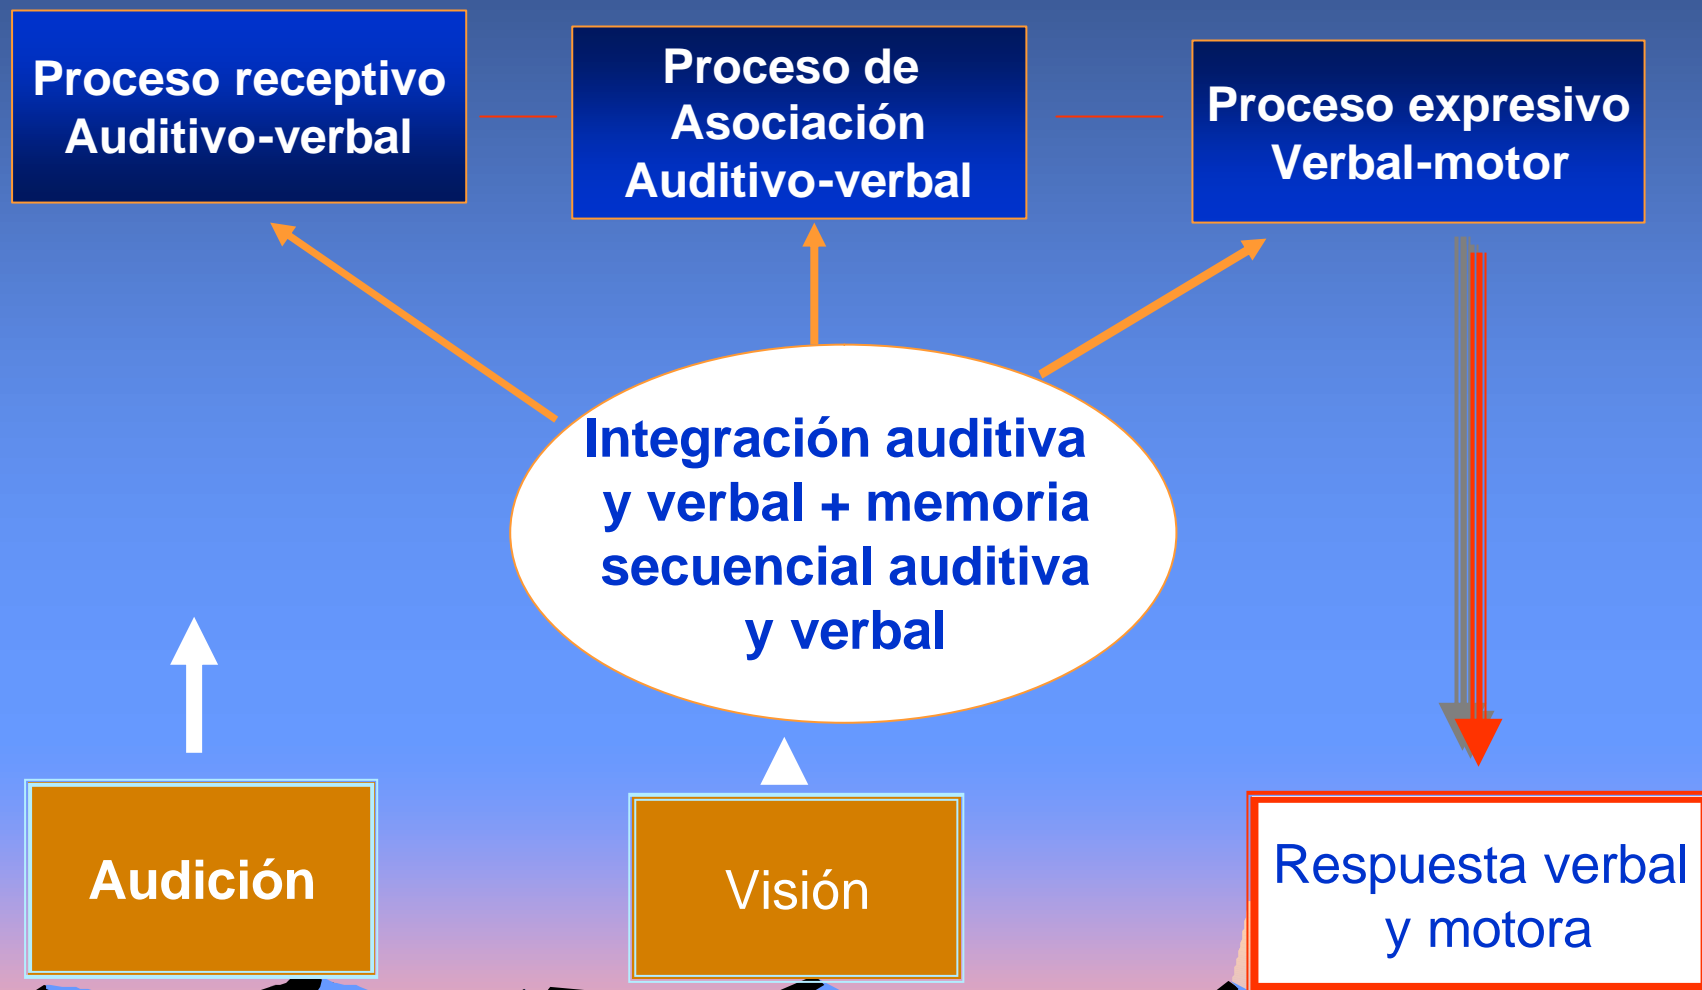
Proceso receptivo Auditivo-verbal

Proceso de Asociación Auditivo-verbal

Proceso expresivo Verbal-motor

Integración auditiva y verbal + memoria secuencial auditiva y verbal

Audición

Visión

Respuesta verbal y motora